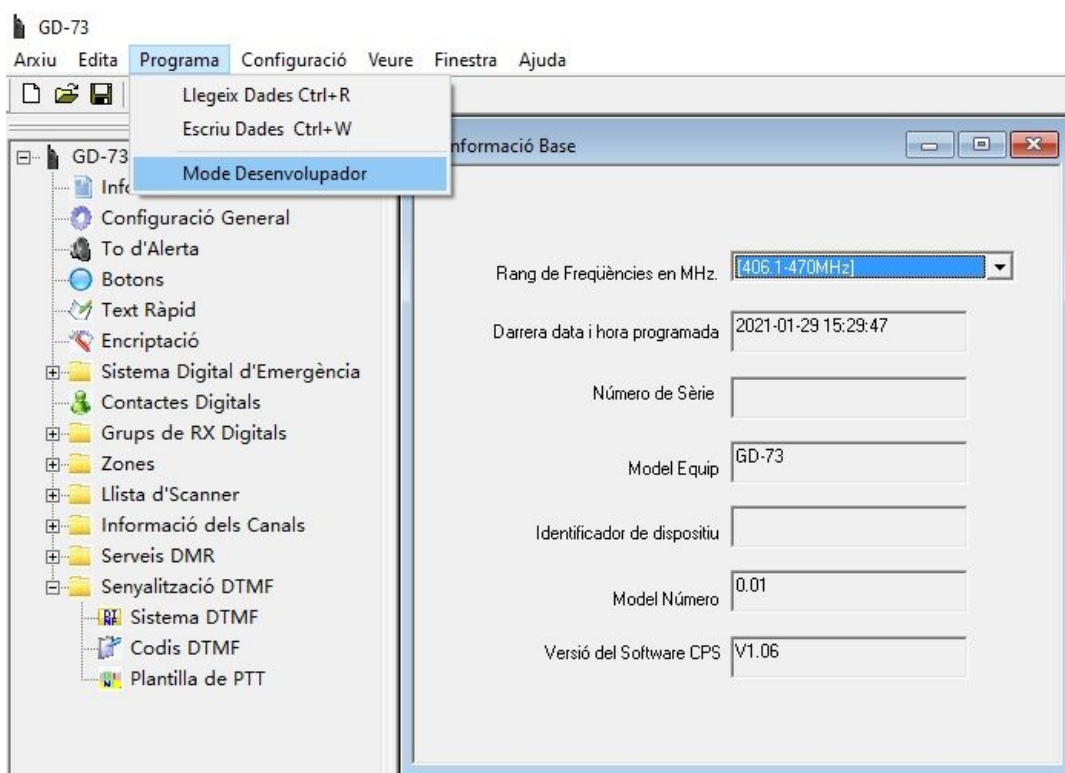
GD-73

Arxiu Edita Programa Configuració Veure Finestra Ajuda

Llegeix Dades Ctrl+R
Escriu Dades Ctrl+W
Mode Desenvolupador

GD-73
Info
Configuració General
To d'Alerta
Botons
Text Ràpid
Encriptació
Sistema Digital d'Emergència
Contactes Digitals
Grups de RX Digitals
Zones
Llista d'Scanner
Informació dels Canals
Serveis DMR
Senyalització DTMF
Sistema DTMF
Codis DTMF
Plantilla de PTT

nformació Base

Rang de Freqüències en MHz. [406.1-470MHz]

Darrera data i hora programada 2021-01-29 15:29:47

Número de Sèrie

Model Equip GD-73

Identificador de dispositiu

Model Número 0.01

Versió del Software CPS V1.06